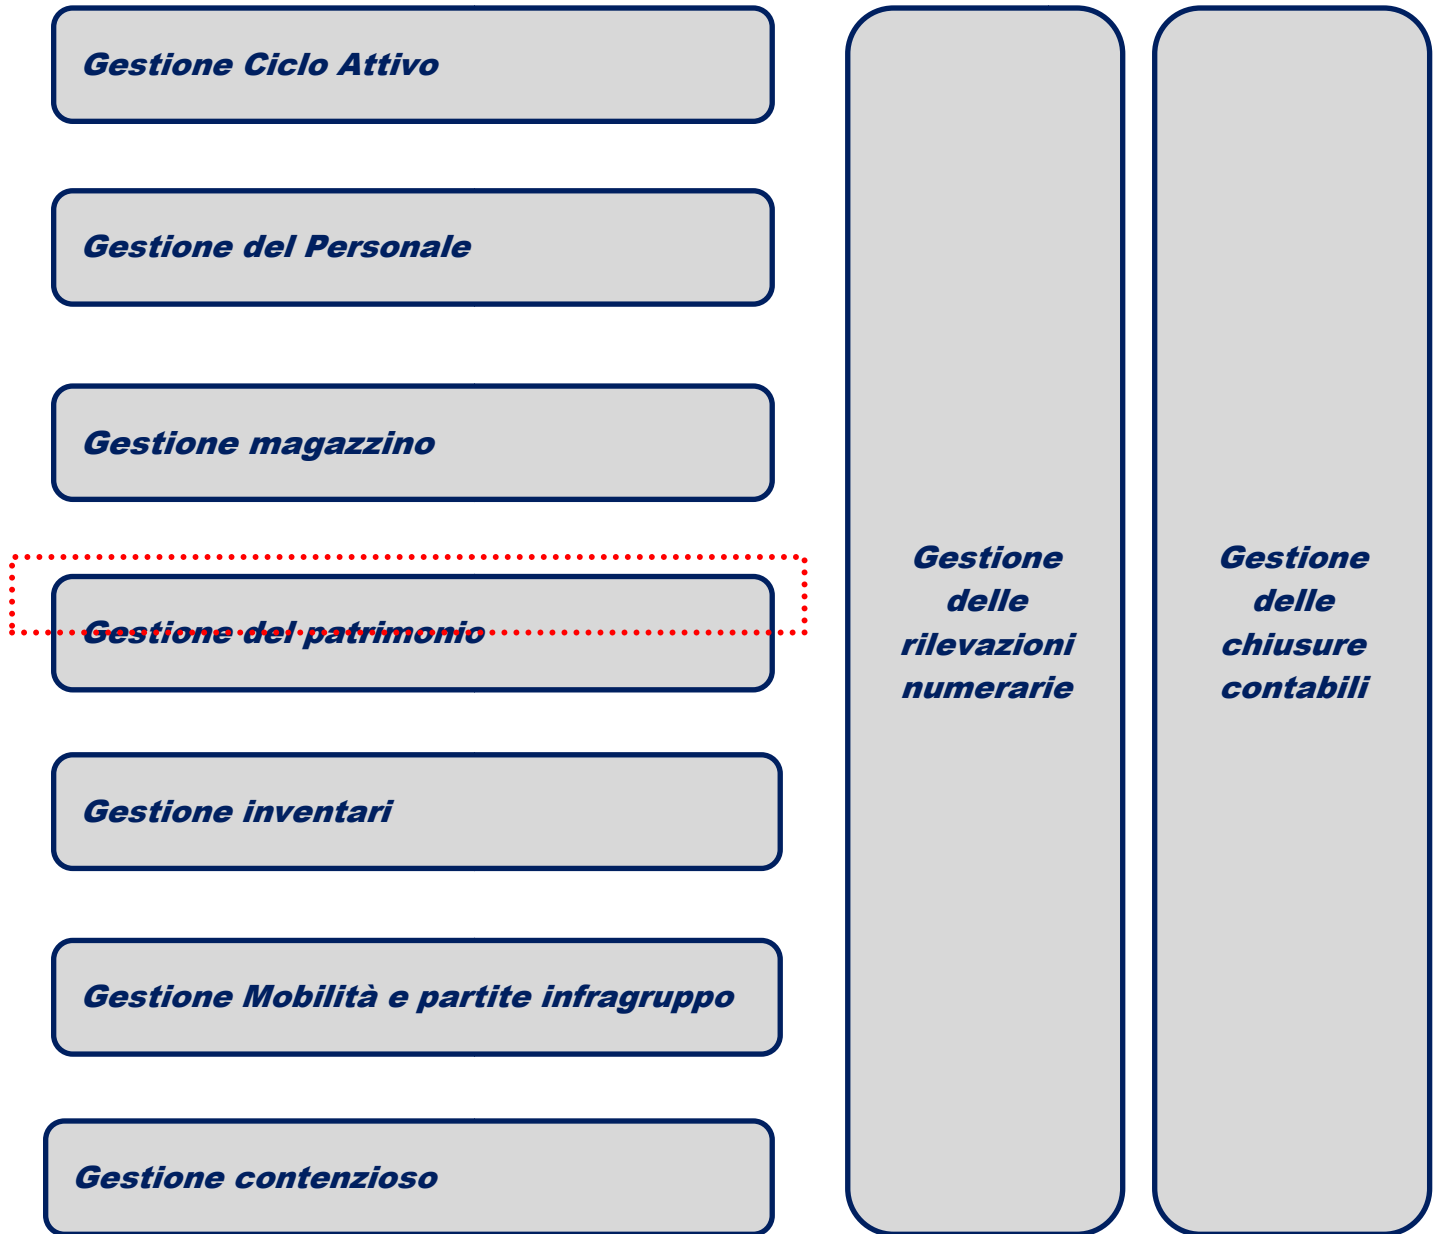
Gestione Ciclo Attivo

Gestione del Personale

Gestione magazzino

Gestione del patrimonio

Gestione inventari

Gestione Mobilità e partite infragruppo

Gestione contenzioso

Gestione delle rilevazioni numerarie

Gestione delle chiusure contabili